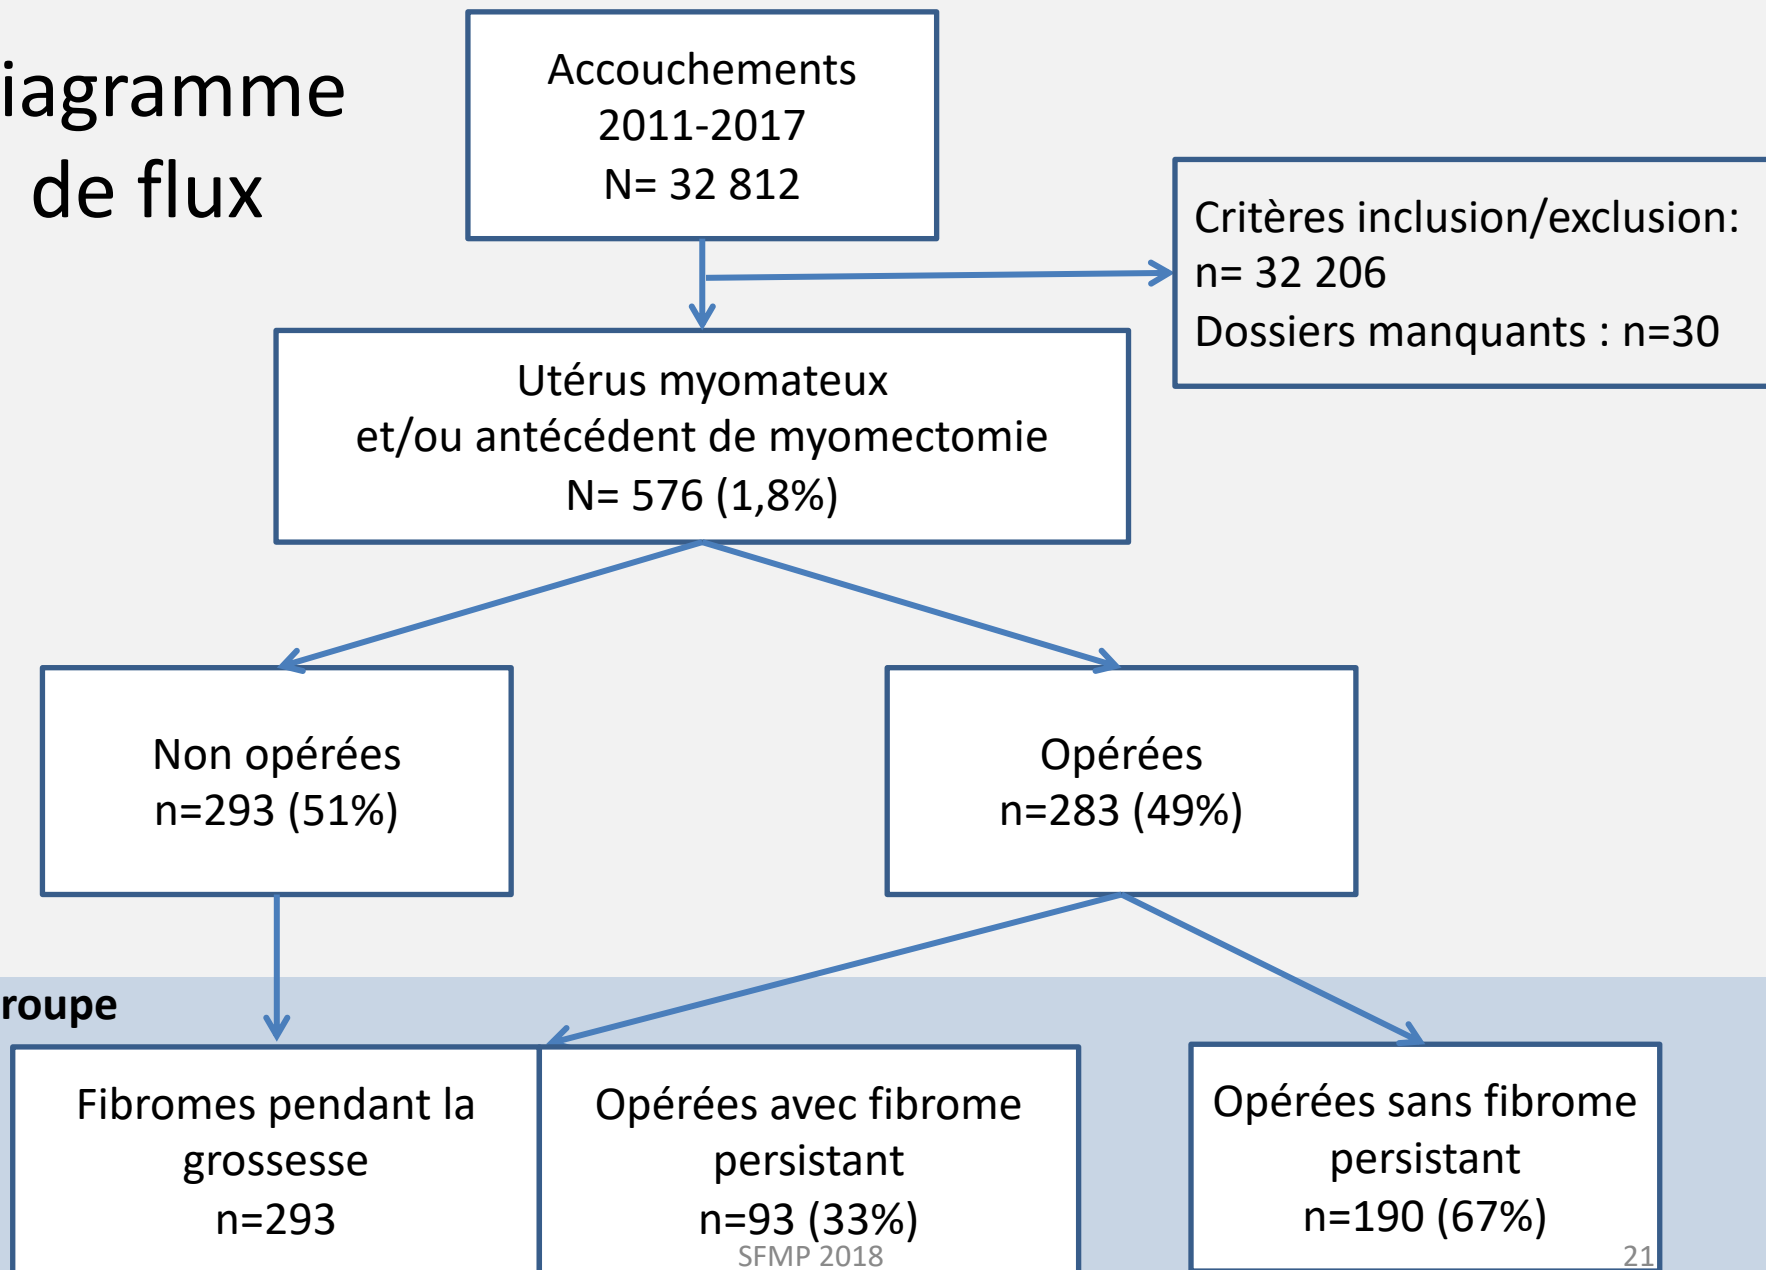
iagramme
de flux

Accouchements
2011-2017
N= 32 812

Critères inclusion/exclusion:
n= 32 206
Dossiers manquants : n=30

Utérus myomateux
et/ou antécédent de myomectomie
N= 576 (1,8%)

Non opérées
n=293 (51%)

Opérées
n=283 (49%)

roupe

Fibromes pendant la grossesse
n=293

Opérées avec fibrome persistant
n=93 (33%)

Opérées sans fibrome persistant
n=190 (67%)

SFMP 2018

21